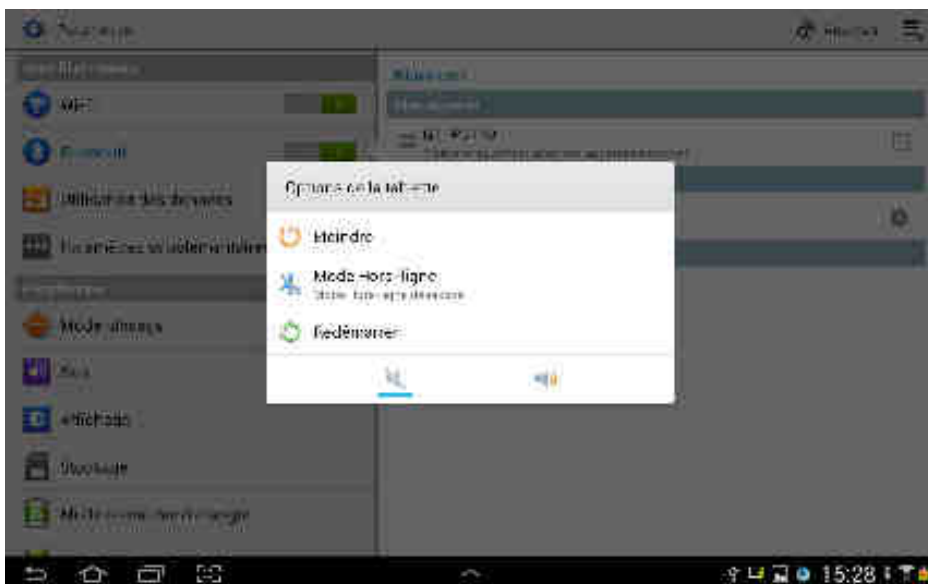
Paramètres

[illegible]

Connexions sans fil

Wi-Fi

Bluetooth

Utilisation des données

Paramètres supplémentaires

Appareil

Mode blocage

Son

Affichage

Stockage

Mode économie d'énergie

Options de la tablette

Éteindre

Mode Hors-ligne
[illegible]

Redémarrer

15:28